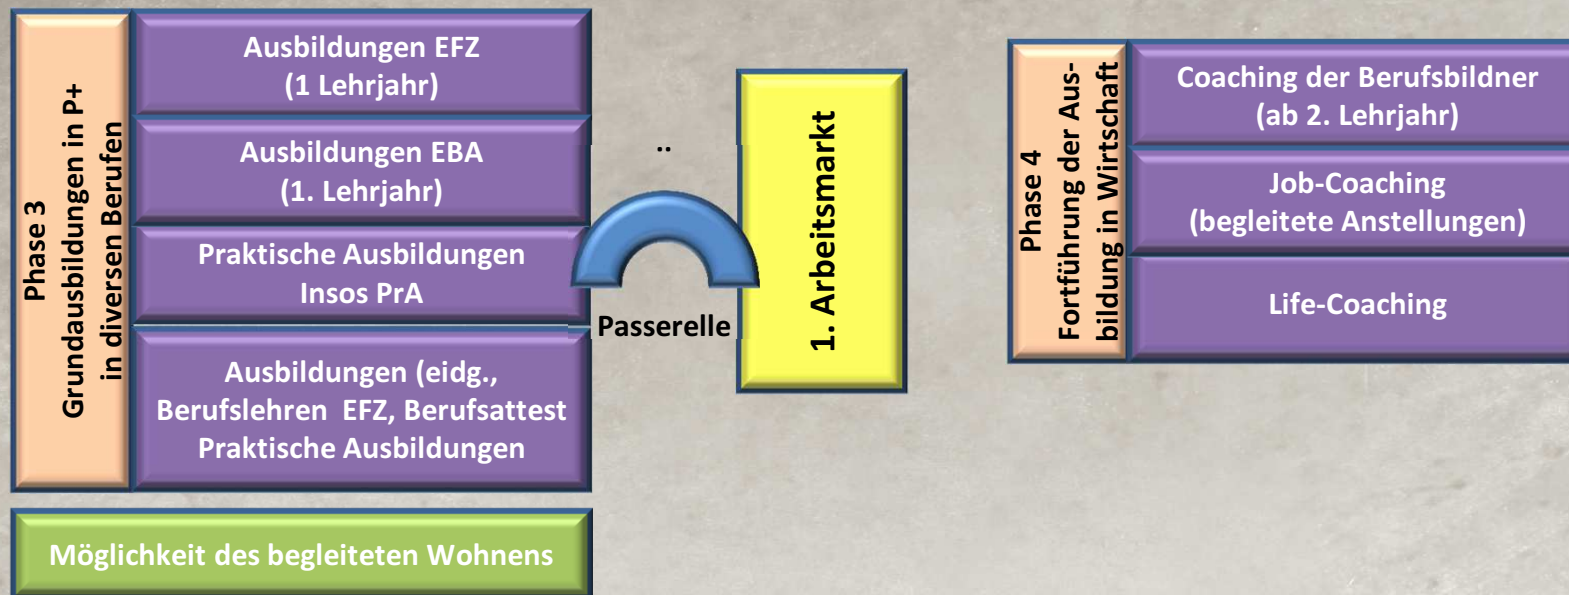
Phase 3
Grundausbildungen in P+
in diversen Berufen

Ausbildungen EFZ
(1 Lehrjahr)

Ausbildungen EBA
(1. Lehrjahr)

Praktische Ausbildungen
Insos PrA

Ausbildungen (eidg.,
Berufslehren EFZ, Berufsattest
Praktische Ausbildungen

..

Passerelle

1. Arbeitsmarkt

Phase 4
Fortführung der Ausbildung in Wirtschaft

Coaching der Berufsbildner
(ab 2. Lehrjahr)

Job-Coaching
(begleitete Anstellungen)

Life-Coaching

Möglichkeit des begleiteten Wohnens